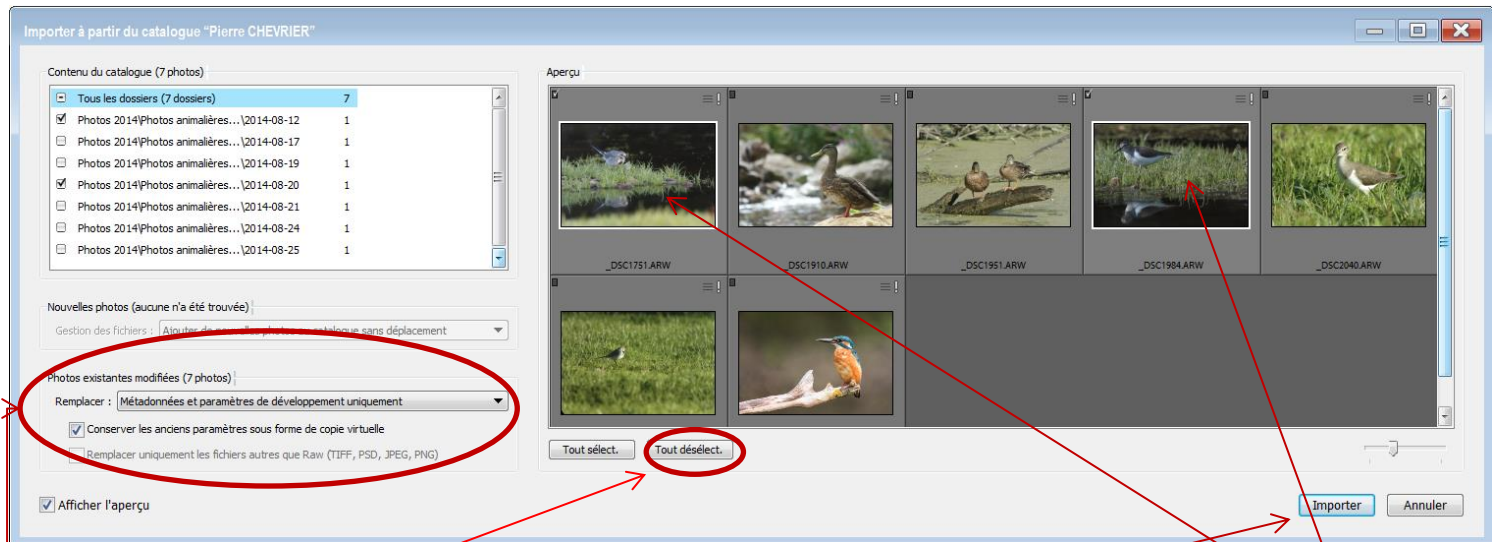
Importer à partir du catalogue "Pierre CHEVRIER"

Contenu du catalogue (7 photos)

| | | |
|---|---|---|
| Tous les dossiers (7 dossiers) | 7 |
| Photos 2014\Photos animalières...\2014-08-12 | 1 |
| Photos 2014\Photos animalières...\2014-08-17 | 1 |
| Photos 2014\Photos animalières...\2014-08-19 | 1 |
| Photos 2014\Photos animalières...\2014-08-20 | 1 |
| Photos 2014\Photos animalières...\2014-08-21 | 1 |
| Photos 2014\Photos animalières...\2014-08-24 | 1 |
| Photos 2014\Photos animalières...\2014-08-25 | 1 |

Nouvelles photos (aucune n'a été trouvée)

Gestion des fichiers : Ajouter de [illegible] catalogue sans déplacement

Photos existantes modifiées (7 photos)

Remplacer : Métadonnées et paramètres de développement uniquement

Conserver les anciens paramètres sous forme de copie virtuelle

Remplacer uniquement les fichiers autres que Raw (TIFF, PSD, JPEG, PNG)

Afficher l'aperçu

Aperçu

_DSC1751.ARW
_DSC1910.ARW
_DSC1951.ARW
_DSC1984.ARW
_DSC2040.ARW

Tout sélect.
Tout désélect.

Importer
Annuler